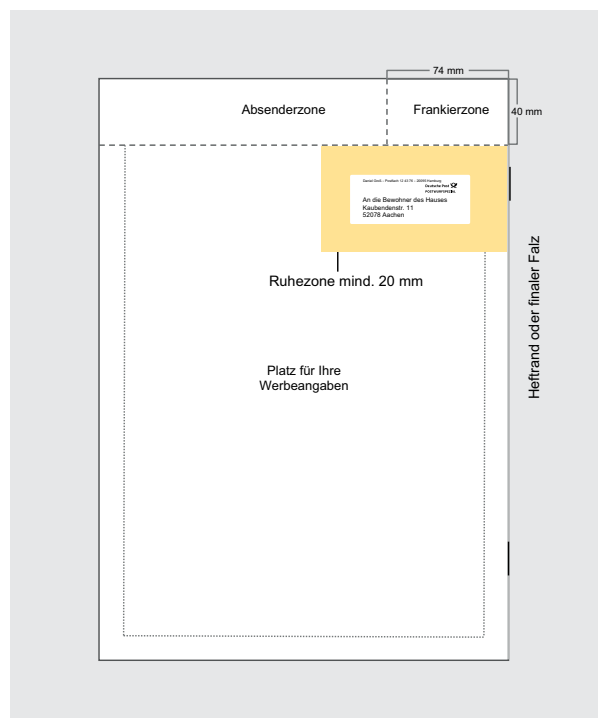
74 mm

Absenderzone

Frankierzone

40 mm

Daniel Groß – Postfach 13 22 76 – 20095 Hamburg

Deutsche Post

POSTWURFSPEZIAL

An die Bewohner des Hauses
Kaubendenstr. 11
52078 Aachen

Ruhezone mind. 20 mm

Platz für Ihre Werbeangaben

Heftrand oder finaler Falz